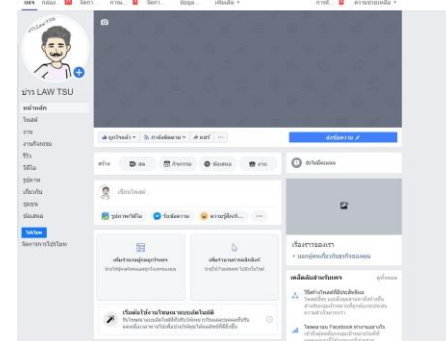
เพจ หน้าแรก จัดการ งาน จัดการ ข้อมูล เพิ่มเติม การตั้ง ความช่วยเหลือ

ปาว LAW TSU

หน้าหลัก
โพสต์
งาน
กิจกรรม
รีวิว
วิดีโอ
รูปภาพ
เกี่ยวกับ
ชุมชน
ร้านค้า

โปรโมท
จัดการการโปรโมท

ถูกใจแล้ว ติดตามแล้ว แชร์

ส่งข้อความ

สร้าง
สด
กิจกรรม
ข้อเสนอ
งาน

เขียนโพสต์
รูปภาพ/วิดีโอ
รับข้อความ
ความรู้สึก/กิจกรรม

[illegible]
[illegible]

เริ่มต้นใช้งานวิทยานายบนมือถือ

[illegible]

เรื่องราวของเรา
+ บอกผู้คนเกี่ยวกับธุรกิจของคุณ

เคล็ดลับสำหรับเพจ
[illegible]